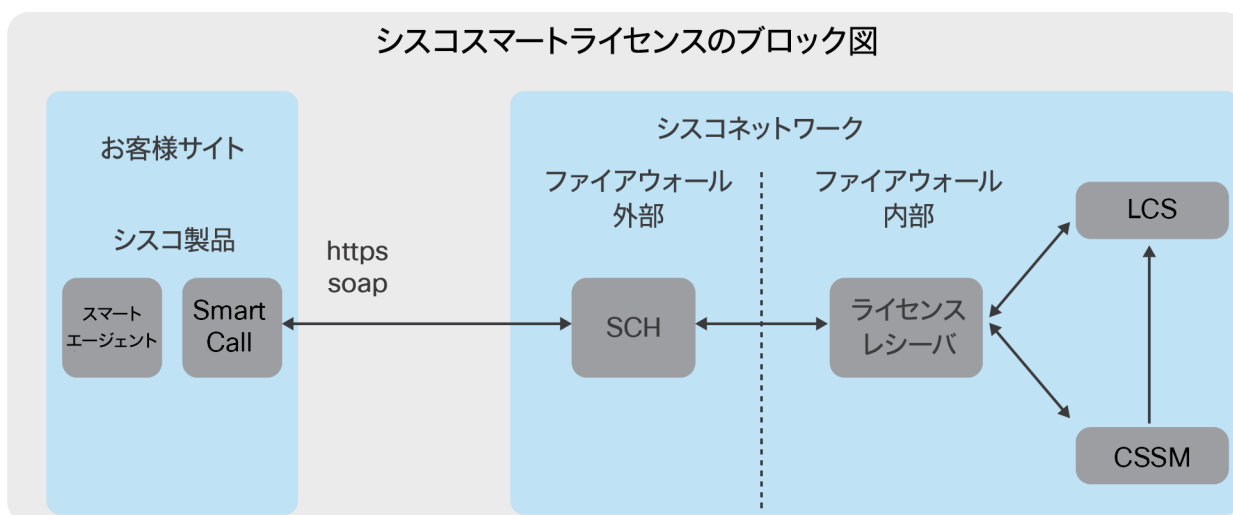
シスコスマートライセンスのブロック図

お客様サイト

シスコ製品

スマート エージェント

Smart Call

https soap

シスコネットワーク

ファイアウォール 外部

ファイアウォール 内部

SCH

ライセンス レシーバ

LCS

CSSM